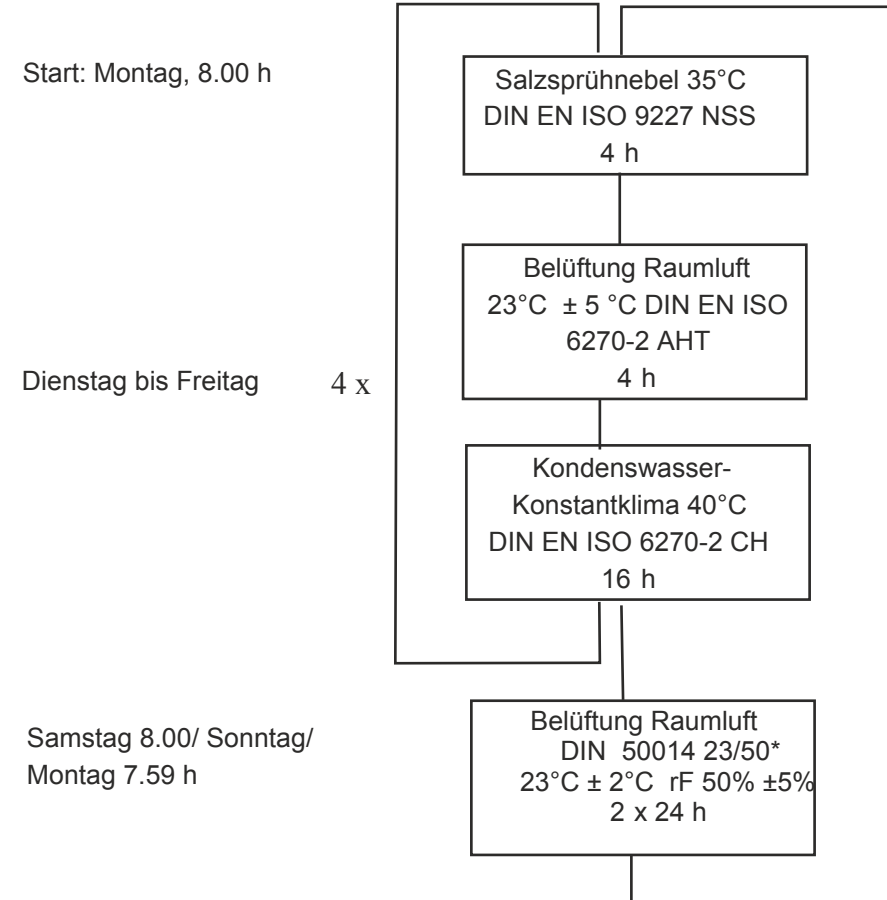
Start: Montag, 8.00 h

Salzsprühnebel 35°C
DIN EN ISO 9227 NSS
4 h

Belüftung Raumluft
23°C ± 5 °C DIN EN ISO 6270-2 AHT
4 h

Dienstag bis Freitag

4 x

Kondenswasser-Konstantklima 40°C
DIN EN ISO 6270-2 CH
16 h

Samstag 8.00/ Sonntag/ Montag 7.59 h

Belüftung Raumluft
DIN 50014 23/50*
23°C ± 2°C rF 50% ±5%
2 x 24 h